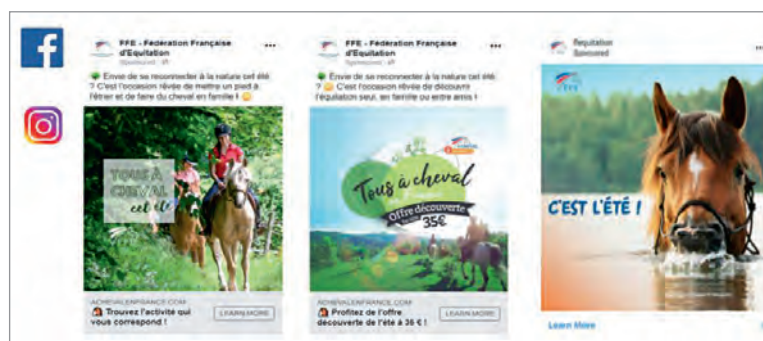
FFE - Fédération Française d'Equitation
Sponsorisé
•••

Envie de se reconnecter à la nature cet été ? C'est l'occasion rêvée de mettre un pied à l'étrier et de faire du cheval en famille !

TOUS À CHEVAL cet été

ACHEVALENFRANCE.COM
Trouvez l'activité qui vous correspond !
LEARN MORE

FFE - Fédération Française d'Equitation
Sponsorisé
•••

Envie de se reconnecter à la nature cet été ? C'est l'occasion rêvée de découvrir l'équitation seul, en famille ou entre amis !

Tous à cheval
Offre découverte
35€

ACHEVALENFRANCE.COM
Profitez de l'offre découverte de l'été à 35 € !
LEARN MORE

Equitation
Sponsored
•••

C'EST L'ÉTÉ !

Learn More